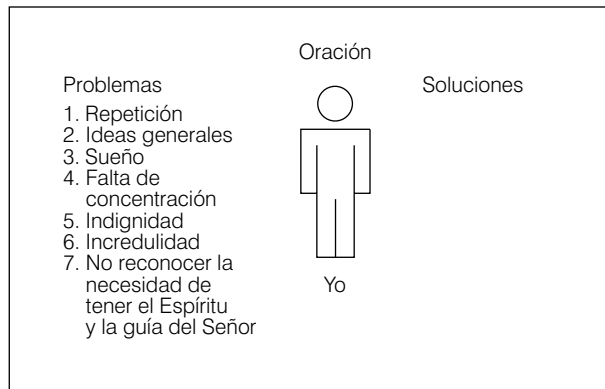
Oración

Problemas

1. Repetición
2. Ideas generales
3. Sueño
4. Falta de concentración
5. Indignidad
6. Incredulidad
7. No reconocer la necesidad de tener el Espíritu y la guía del Señor

Soluciones

Yo